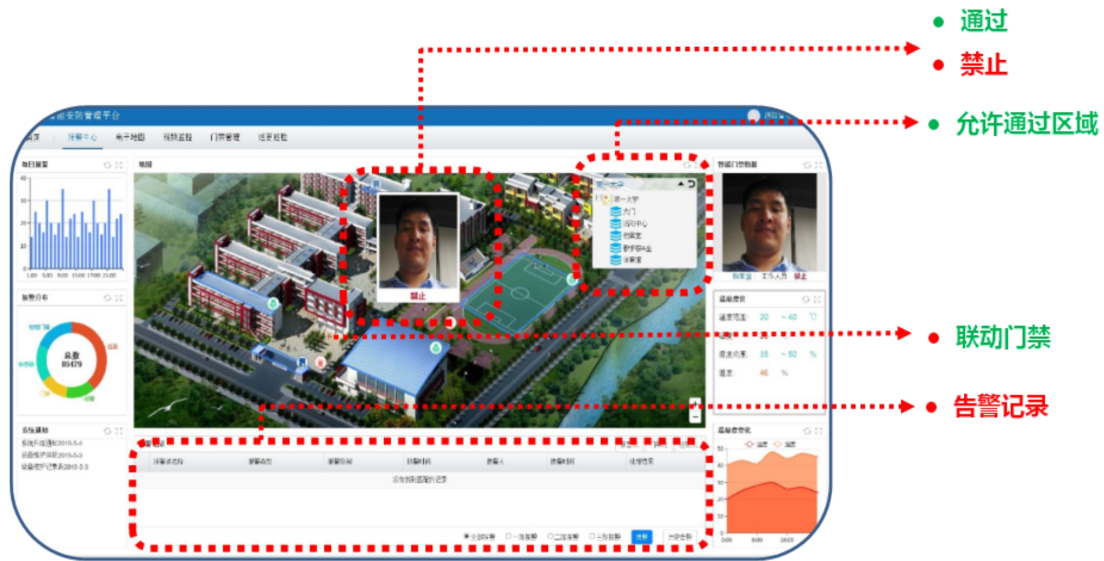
通过
禁止
允许通过区域
联动门禁
告警记录

安防管理平台
首页
报警中心
电子地图
视频监控
门禁管理
巡更巡检
每日报警
地图
禁止
第一大学
大门
指挥中心
档案室
数学楼A座
体育馆
智能门禁数据
工作人员
禁止
报警分布
总数
85479
温湿度仪
温度范围
20
~40
湿度范围
35
~80
%
湿度
46
%
系统通知
温湿度变化
报警记录
报警点名称
报警类型
报警级别
报警时间
处理人
处理时间
处理情况
没有找到匹配的记录
全部报警
一级报警
二级报警
三级报警
搜索